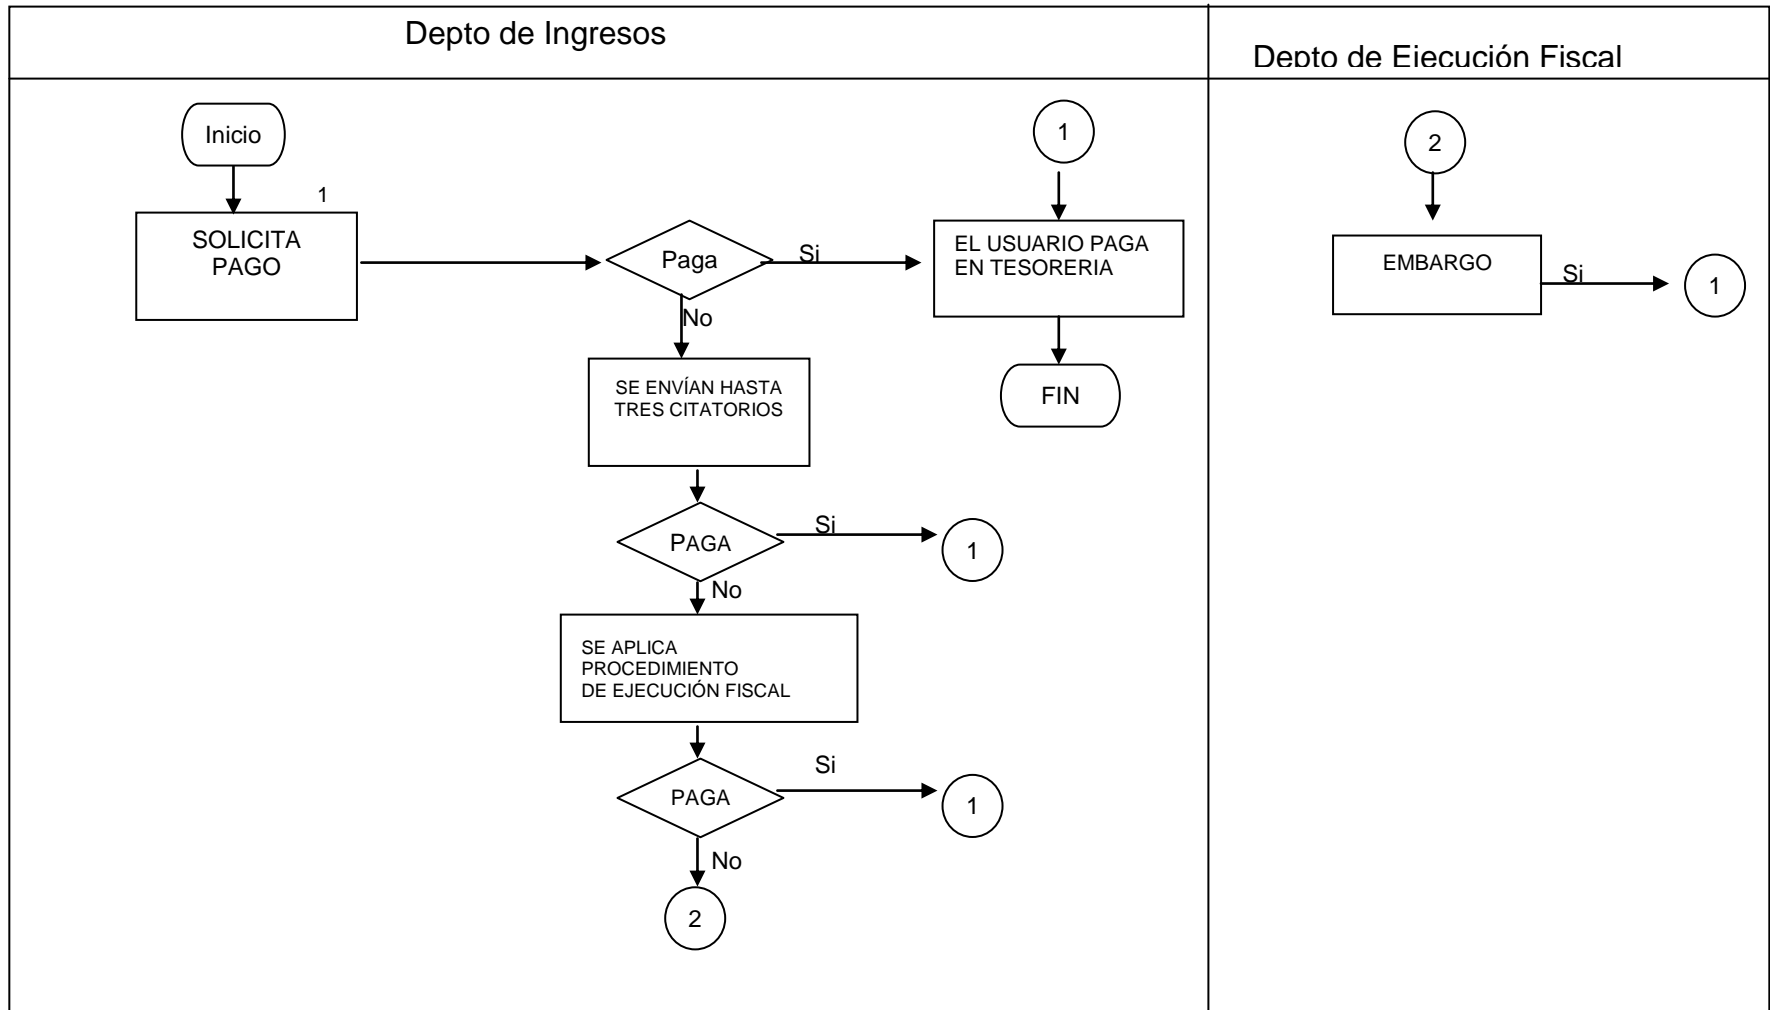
Depto de Ingresos

Depto de Ejecución Fiscal

Inicio

1

SOLICITA PAGO

Paga

Si

1

EL USUARIO PAGA EN TESORERIA

FIN

No

SE ENVÍAN HASTA TRES CITATORIOS

PAGA

Si

1

No

SE APLICA PROCEDIMIENTO DE EJECUCIÓN FISCAL

PAGA

Si

1

No

2

2

EMBARGO

Si

1